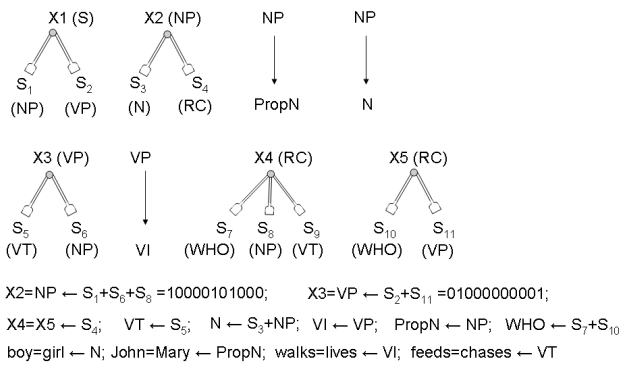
X1 (S)
$S_1$ (NP) $S_2$ (VP)

X2 (NP)
$S_3$ (N) $S_4$ (RC)

NP
PropN

NP
N

X3 (VP)
$S_5$ (VT) $S_6$ (NP)

VP
VI

X4 (RC)
$S_7$ (WHO) $S_8$ (NP) $S_9$ (VT)

X5 (RC)
$S_{10}$ (WHO) $S_{11}$ (VP)

X2=NP $\leftarrow$ $S_1$+$S_6$+$S_8$ =10000101000;  X3=VP $\leftarrow$ $S_2$+$S_{11}$ =01000000001;

X4=X5 $\leftarrow$ $S_4$;  VT $\leftarrow$ $S_5$;  N $\leftarrow$ $S_3$+NP;  VI $\leftarrow$ VP;  PropN $\leftarrow$ NP;  WHO $\leftarrow$ $S_7$+$S_{10}$

boy=girl $\leftarrow$ N; John=Mary $\leftarrow$ PropN; walks=lives $\leftarrow$ VI; feeds=chases $\leftarrow$ VT